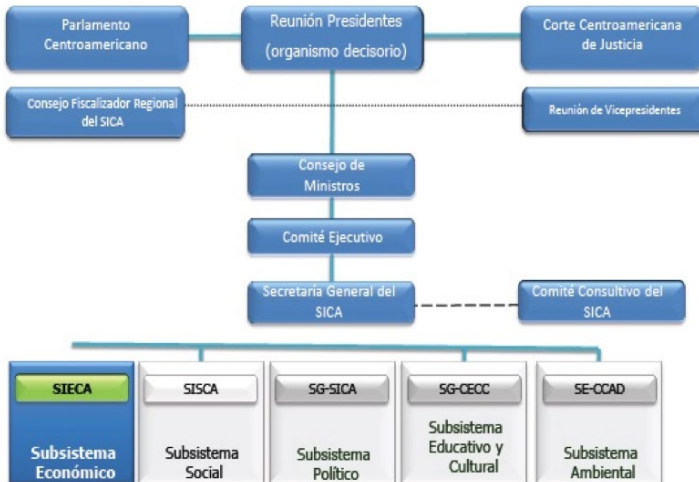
Parlamento Centroamericano

Reunión Presidentes (organismo decisorio)

Corte Centroamericana de Justicia

Consejo Fiscalizador Regional del SICA

Reunión de Vicepresidentes

Consejo de Ministros

Comité Ejecutivo

Secretaría General del SICA

Comité Consultivo del SICA

SIECA

Subsistema Económico

SISCA

Subsistema Social

SG-SICA

Subsistema Político

SG-CECC

Subsistema Educativo y Cultural

SE-CCAD

Subsistema Ambiental